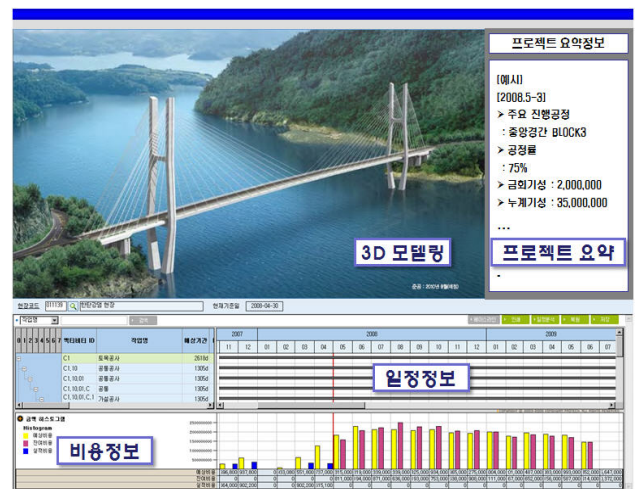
프로젝트 요약정보

[예시]
[2008.5-3]
> 주요 진행공정
: 중앙경간 BLOCK3
> 공정률
: 75%
> 금회기성 : 2,000,000
> 누계기성 : 35,000,000
...
-

3D 모델링

프로젝트 요약

준공 : 2012년 9월(예정)

현장코드 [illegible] 현재기준일 2008-04-30

| 액티비티 ID | 작업명 | 예상기간 |
|---|---|---|
| C1 | 토목공사 | 2618d |
| C1.10 | 공통공사 | 1305d |
| C1.10.01 | 공통공사 | 1305d |
| C1.10.01.C | 공통 | 1305d |
| C1.10.01.C.1 | 가설공사 | 1305d |

2007 2008 2009
11 12 01 02 03 04 05 06 07 08 09 10 11 12 01 02 03 04 05 06 07

일정정보

Histogram

비용정보